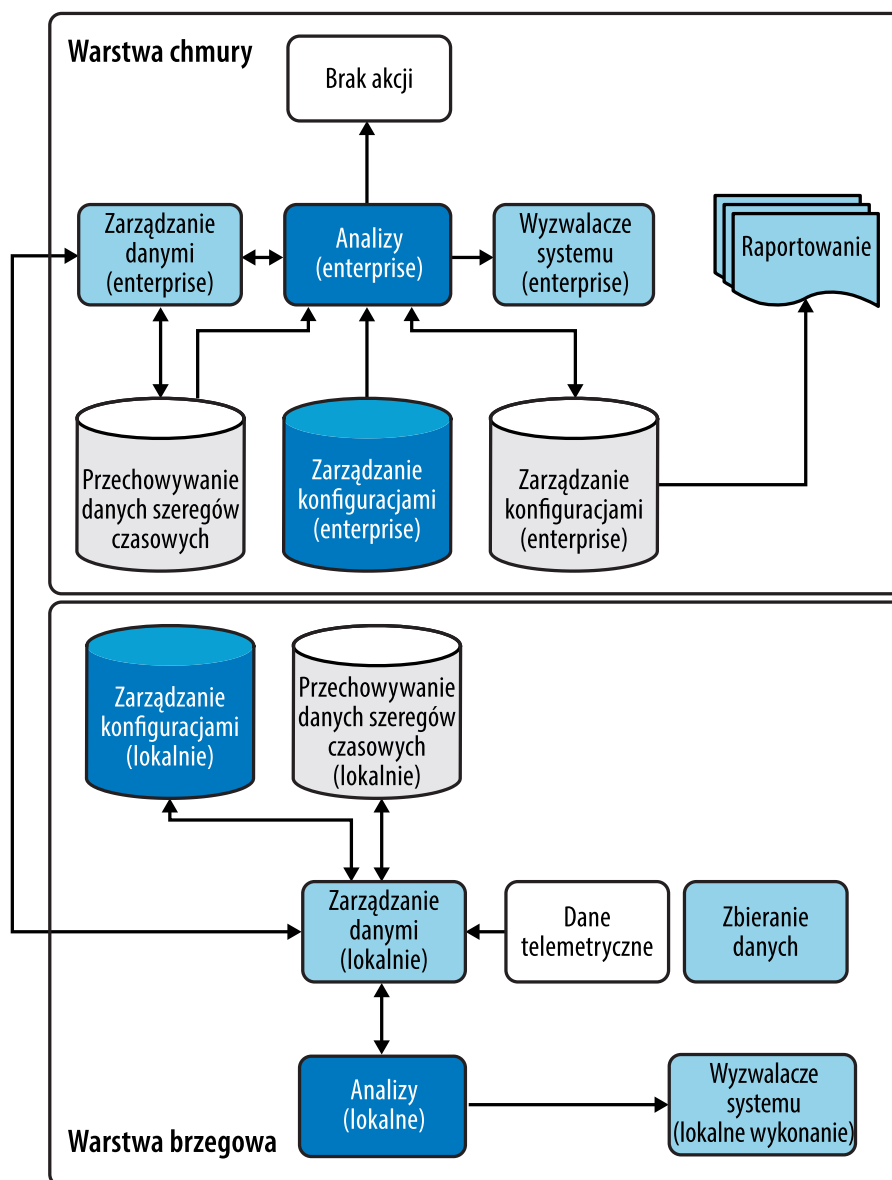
Warstwa chmury

Brak akcji

Zarządzanie danymi (enterprise)

Analizy (enterprise)

Wyzwalacze systemu (enterprise)

Raportowanie

Przechowywanie danych szeregów czasowych

Zarządzanie konfiguracjami (enterprise)

Zarządzanie konfiguracjami (enterprise)

Zarządzanie konfiguracjami (lokalnie)

Przechowywanie danych szeregów czasowych (lokalnie)

Zarządzanie danymi (lokalnie)

Dane telemetryczne

Zbieranie danych

Analizy (lokalne)

Wyzwalacze systemu (lokalne wykonanie)

Warstwa brzegowa